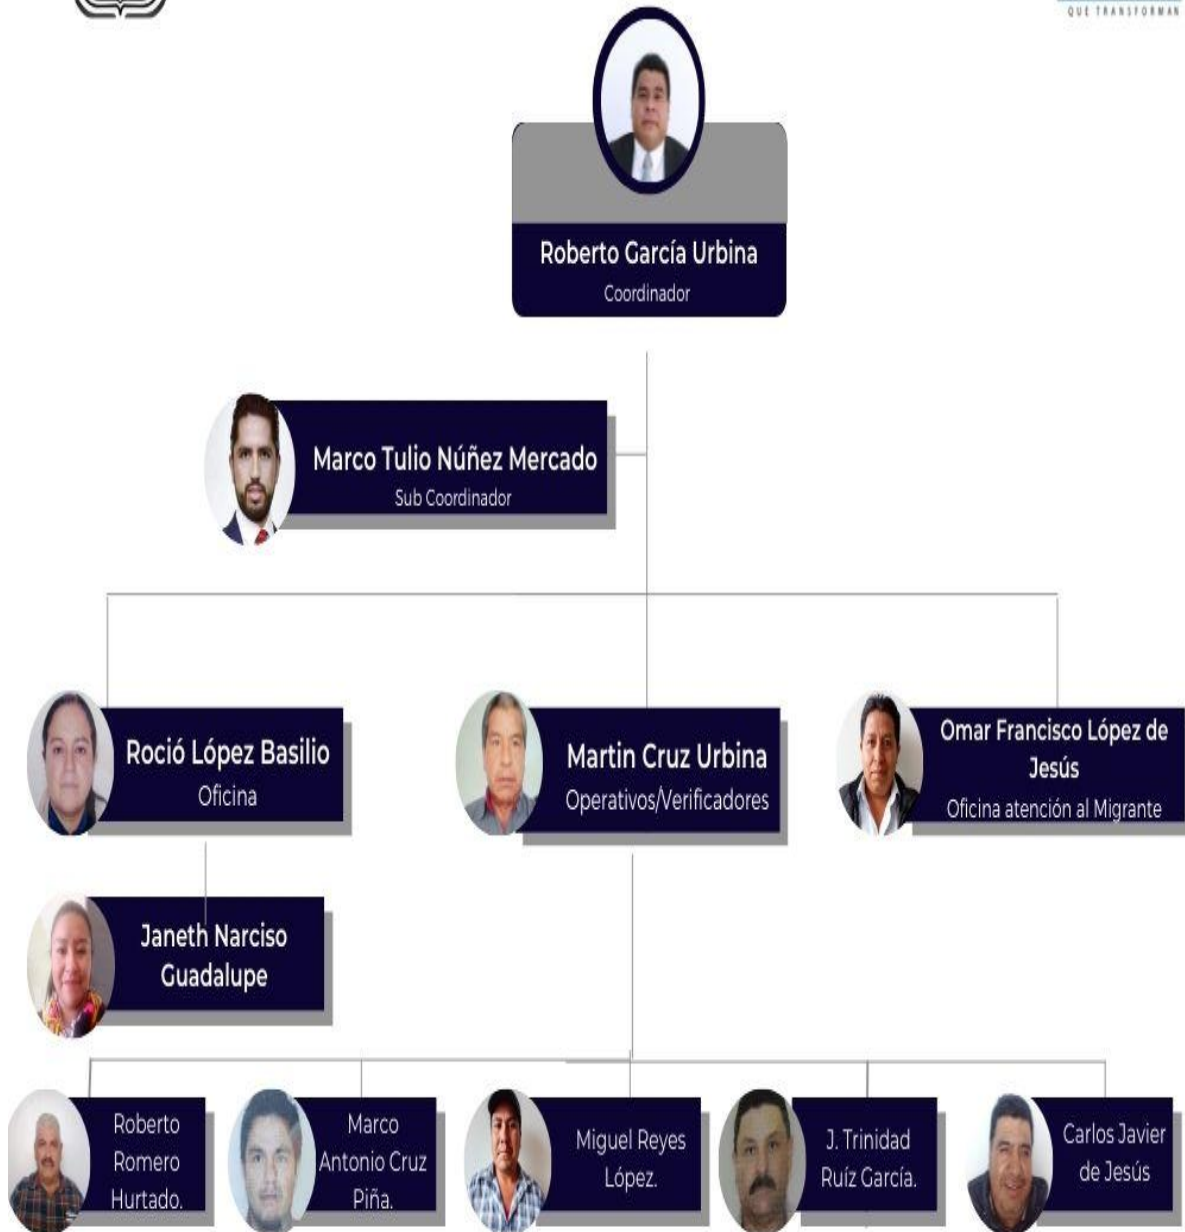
QUE TRANSFORMAN

Roberto García Urbina
Coordinador

Marco Tulio Núñez Mercado
Sub Coordinador

Roció López Basilio
Oficina

Martin Cruz Urbina
Operativos/Verificadores

Omar Francisco López de Jesús
Oficina atención al Migrante

Janeth Narciso Guadalupe

Roberto Romero Hurtado.

Marco Antonio Cruz Piña.

Miguel Reyes López.

J. Trinidad Ruíz García.

Carlos Javier de Jesús